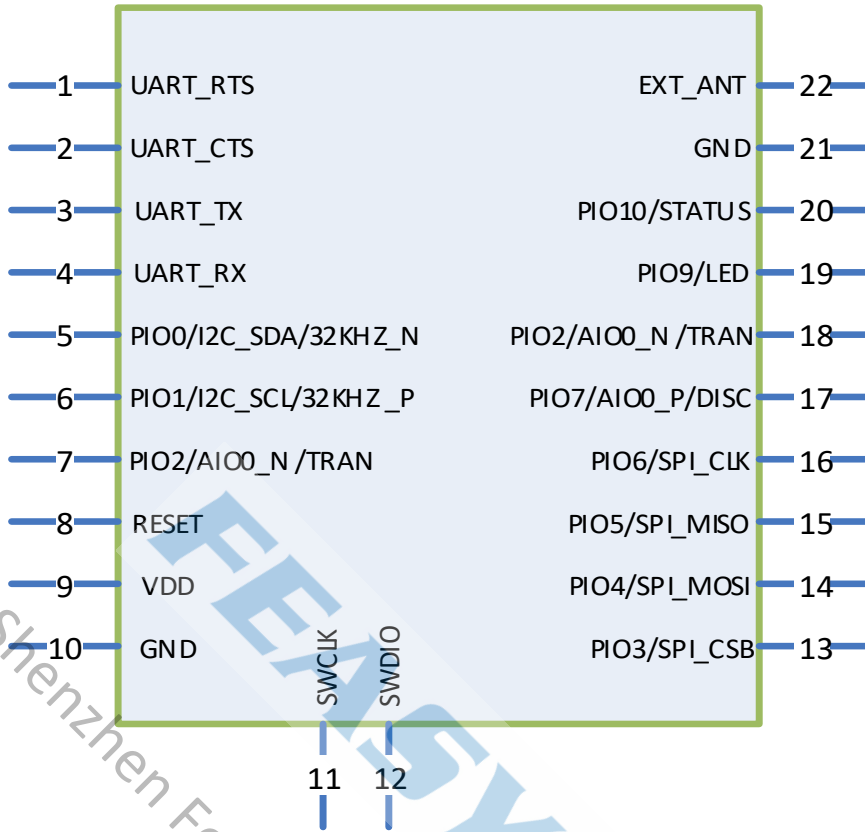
1 UART_RTS
2 UART_CTS
3 UART_TX
4 UART_RX
5 PIO0/I2C_SDA/32KHZ_N
6 PIO1/I2C_SCL/32KHZ_P
7 PIO2/AIO0_N /TRAN
8 RESET
9 VDD
10 GND

EXT_ANT 22
GND 21
PIO10/STATUS 20
PIO9/LED 19
PIO2/AIO0_N /TRAN 18
PIO7/AIO0_P/DISC 17
PIO6/SPI_CLK 16
PIO5/SPI_MISO 15
PIO4/SPI_MOSI 14
PIO3/SPI_CSB 13

SWCLK 11
SWDIO 12

FEASY
Shenzhen F